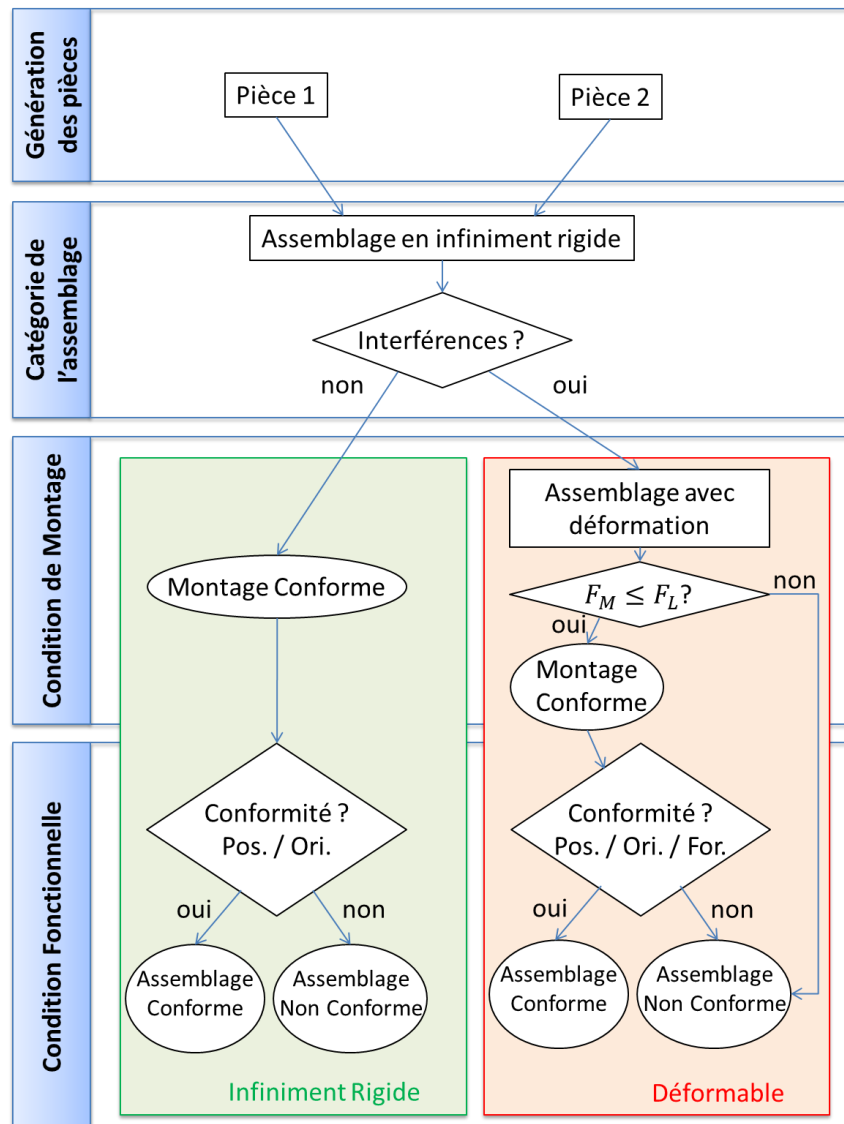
Génération des pièces

Pièce 1

Pièce 2

Catégorie de l'assemblage

Assemblage en infiniment rigide

Interférences ?

non

oui

Condition de Montage

Montage Conforme

Assemblage avec déformation

$F_M \leq F_L$?

non

oui

Montage Conforme

Condition Fonctionnelle

Conformité ? Pos. / Ori.

oui

non

Assemblage Conforme

Assemblage Non Conforme

Conformité ? Pos. / Ori. / For.

oui

non

Assemblage Conforme

Assemblage Non Conforme

Infiniment Rigide

Déformable